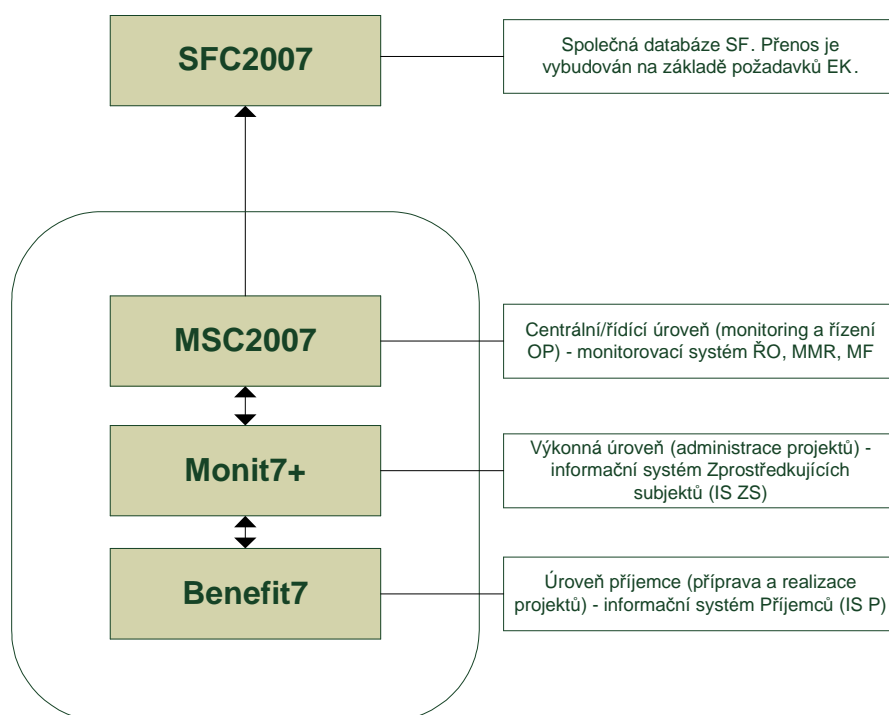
SFC2007

Společná databáze SF. Přenos je vybudován na základě požadavků EK.

MSC2007

Centrální/řídící úroveň (monitoring a řízení OP) - monitorovací systém ŘO, MMR, MF

Monit7+

Výkonná úroveň (administrace projektů) - informační systém Zprostředkujících subjektů (IS ZS)

Benefit7

Úroveň příjemce (příprava a realizace projektů) - informační systém Příjemců (IS P)